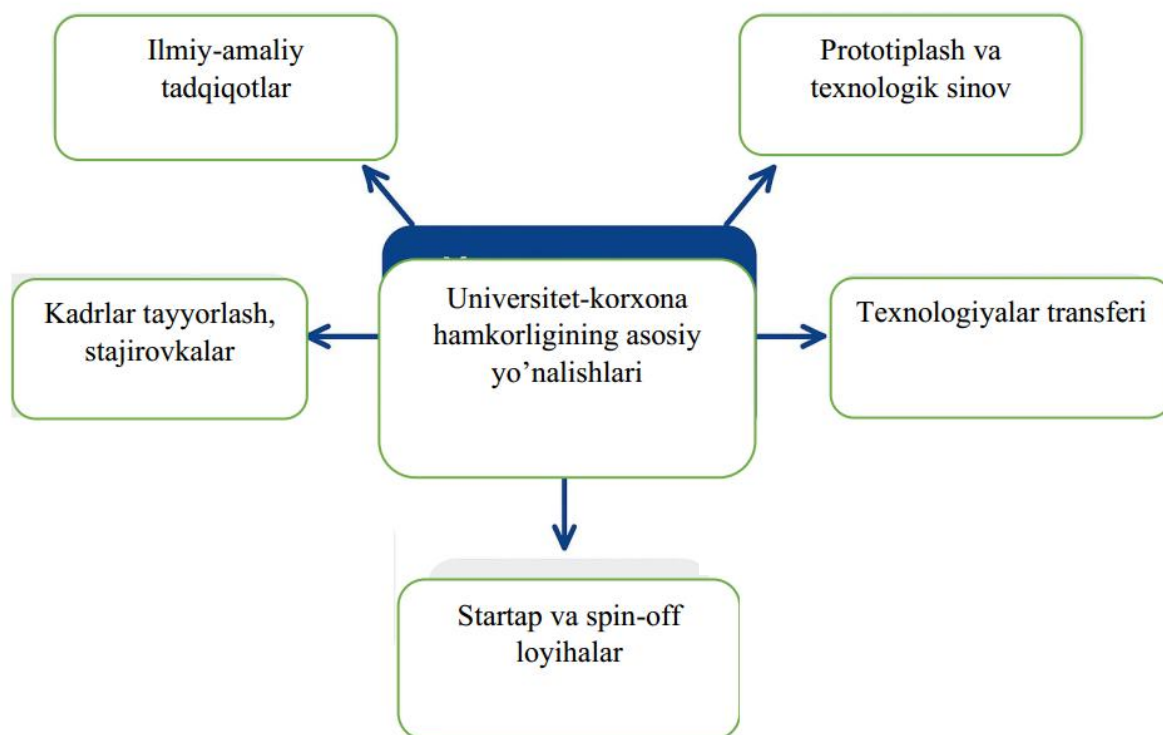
Ilmiy-amaliy tadqiqotlar

Prototiplash va texnologik sinov

Kadrlar tayyorlash, stajirovkalar

Universitet-korxona hamkorligining asosiy yo’nalishlari

Texnologiyalar transferi

Startap va spin-off loyihalar